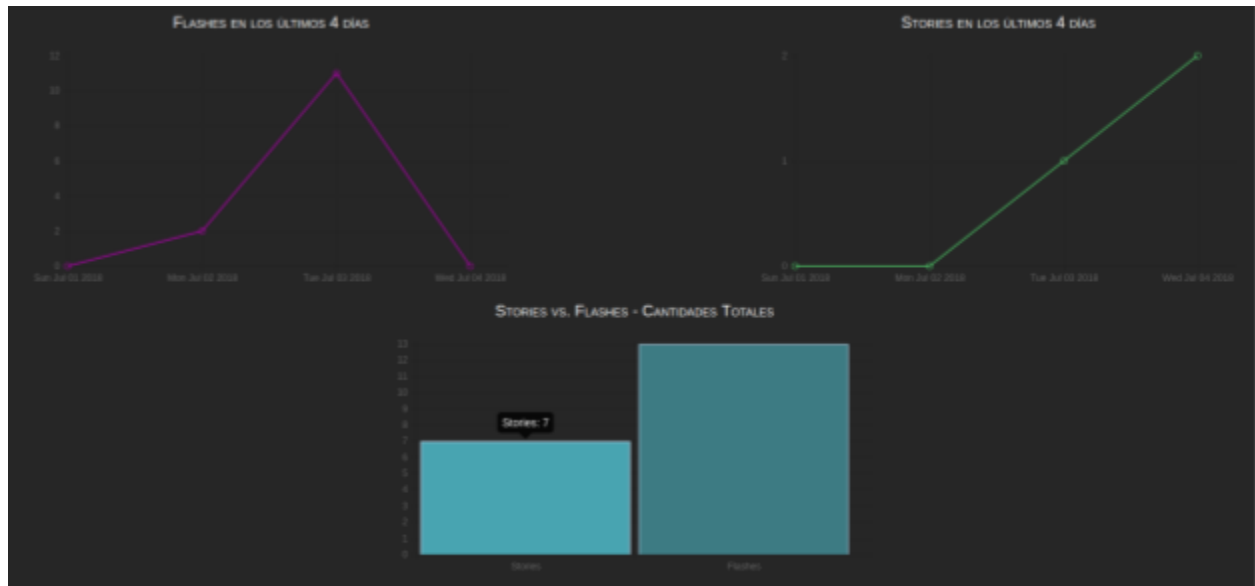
Flashes en los últimos 4 días

12
10
8
6
4
2
0

Sun Jul 01 2018
Mon Jul 02 2018
Tue Jul 03 2018
Wed Jul 04 2018

Stories en los últimos 4 días

2
1
0

Sun Jul 01 2018
Mon Jul 02 2018
Tue Jul 03 2018
Wed Jul 04 2018

Stories vs. Flashes - Cantidades Totales

13
12
11
10
9
8
7
6
5
4
3
2
1
0

Stories: 7

Stories
Flashes